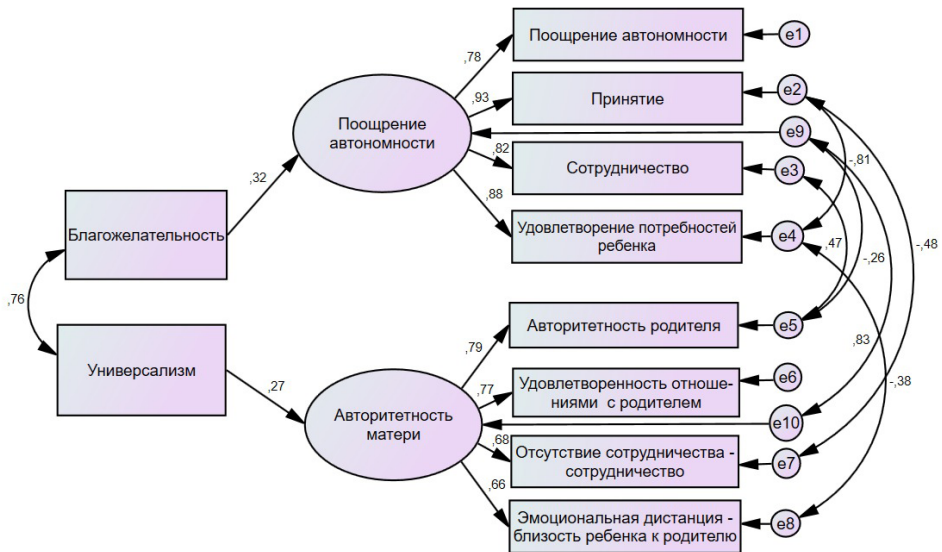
Поощрение автономности
e1
Принятие
e2
e9
Поощрение автономности
,78
,93
,82
,88
Сотрудничество
e3
-,81
Удовлетворение потребностей ребенка
e4
,47
-,26
-,48
,32
Благожелательность
,76
Универсализм
,27
Авторитетность родителя
e5
,79
,77
Удовлетворенность отношениями с родителем
e6
,83
-,38
Авторитетность матери
e10
,68
Отсутствие сотрудничества - сотрудничество
e7
,66
Эмоциональная дистанция - близость ребенка к родителю
e8